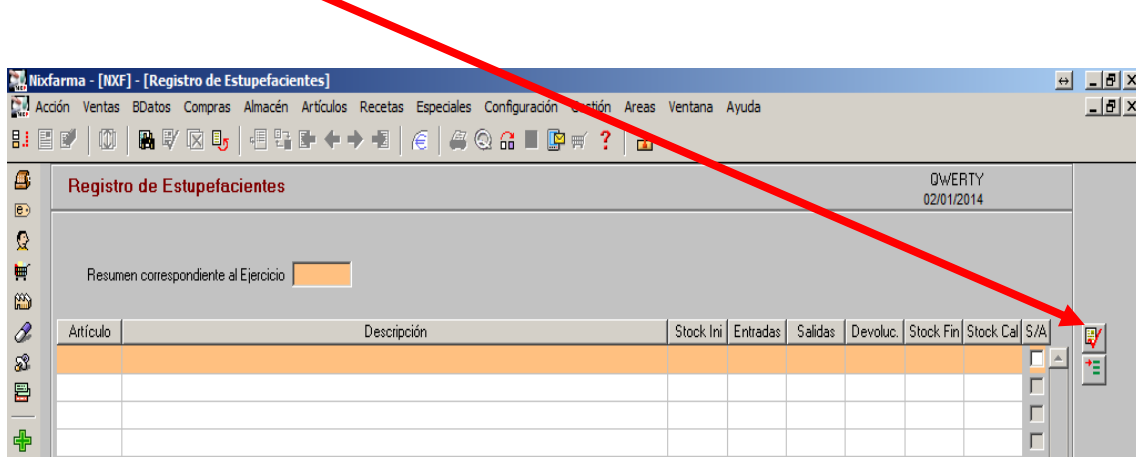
Nixfarma - [NXF] - [Registro de Estupefacientes]

Acción Ventas BDatos Compras Almacén Artículos Recetas Especiales Configuración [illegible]stión Areas Ventana Ayuda

Registro de Estupefacientes

QWERTY
02/01/2014

Resumen correspondiente al Ejercicio

| Artículo | Descripción | Stock Ini | Entradas | Salidas | Devoluc. | Stock Fin | Stock Cal | S/A |
|---|---|---|---|---|---|---|---|---|
| | | | | | | | | |
| | | | | | | | | |
| | | | | | | | | |
| | | | | | | | | |